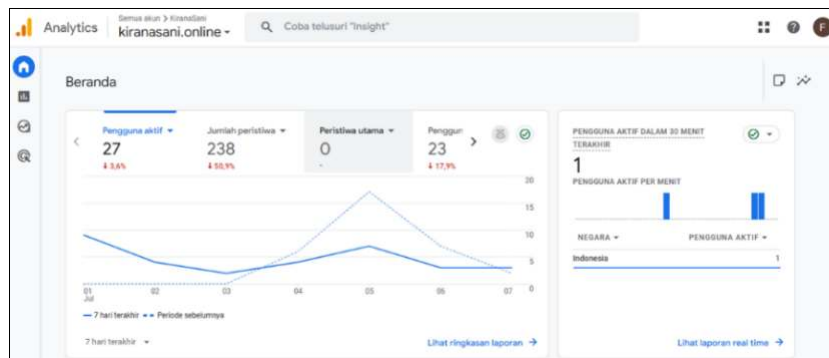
Analytics

Semua akun > KiranaSani
kiranasani.online

Coba telusuri "Insight"

F

Beranda

Pengguna aktif
27
↓ 3,6%

Jumlah peristiwa
238
↓ 50,9%

Peristiwa utama
0
-

Penggun
23
↓ 17,9%

20
15
10
5
0

01 Jul
02
03
04
05
06
07

7 hari terakhir
Periode sebelumnya

7 hari terakhir

Lihat ringkasan laporan →

PENGGUNA AKTIF DALAM 30 MENIT TERAKHIR
1
PENGGUNA AKTIF PER MENIT

| NEGARA | PENGGUNA AKTIF |
|---|---|
| Indonesia | 1 |

Lihat laporan real time →